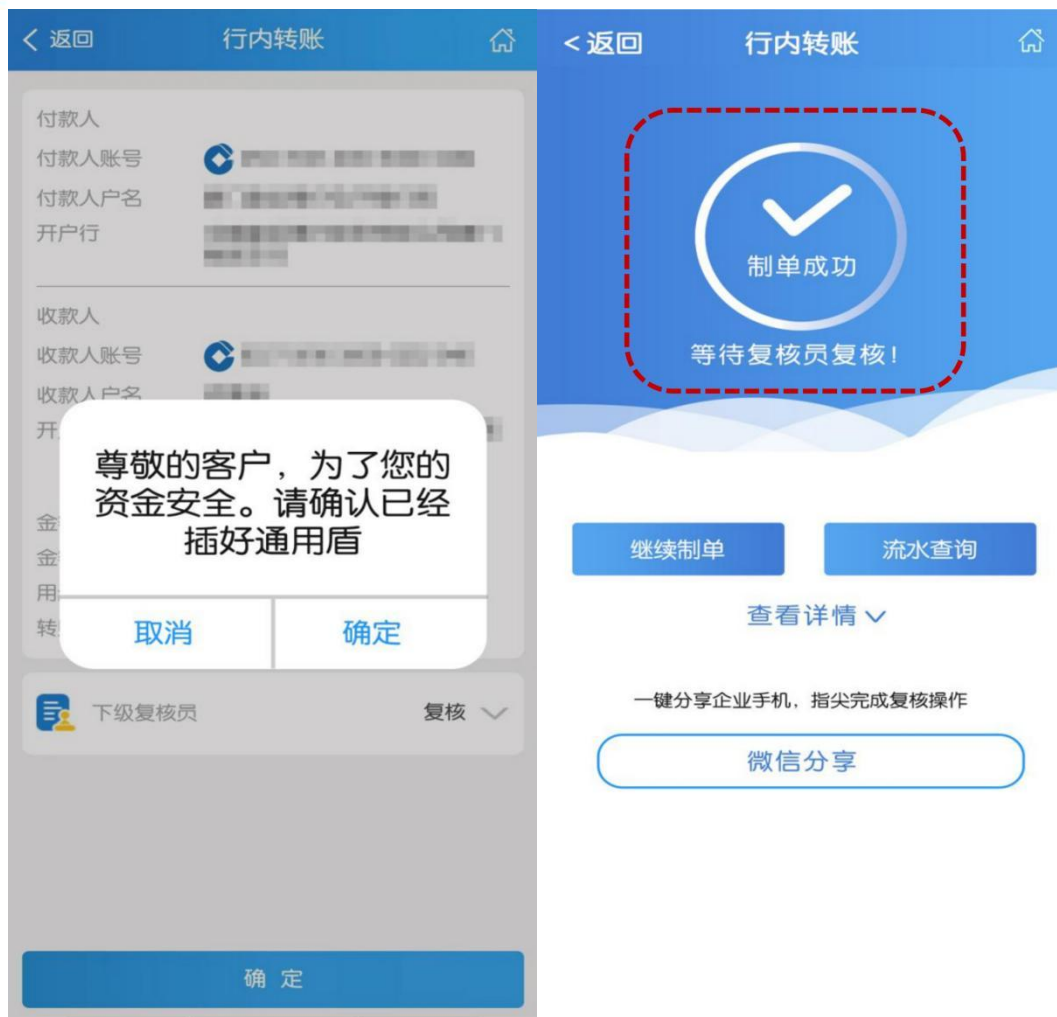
< 返回 行内转账

付款人
付款人账号 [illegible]
付款人户名 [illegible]
开户行 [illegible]

收款人
收款人账号 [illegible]
收款人户名 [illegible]
开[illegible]

金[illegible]
金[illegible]
用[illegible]
转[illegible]

尊敬的客户，为了您的资金安全。请确认已经插好通用盾

取消 确定

下级复核员 复核

确 定

<返回 行内转账

制单成功
等待复核员复核!

继续制单 流水查询

查看详情

一键分享企业手机，指尖完成复核操作

微信分享